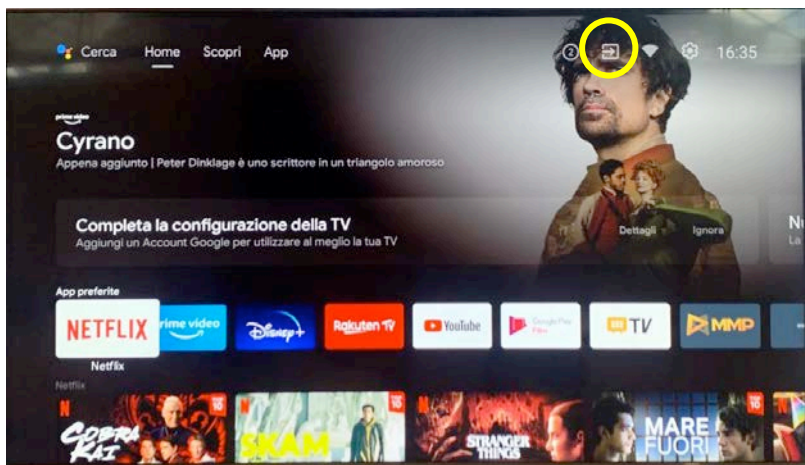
Cerca Home Scopri App

2 16:35

prime video

Cyrano

Appena aggiunto | Peter Dinklage è uno scrittore in un triangolo amoroso

Completa la configurazione della TV

Aggiungi un Account Google per utilizzare al meglio la tua TV

Dettagli Ignora

Nu

La

App preferite

NETFLIX prime video Disney+ Rakuten TV YouTube Google Play Film TV MMP

Netflix

Netflix

COBRA KAI SKAM STRANGER THINGS MARE FUORI